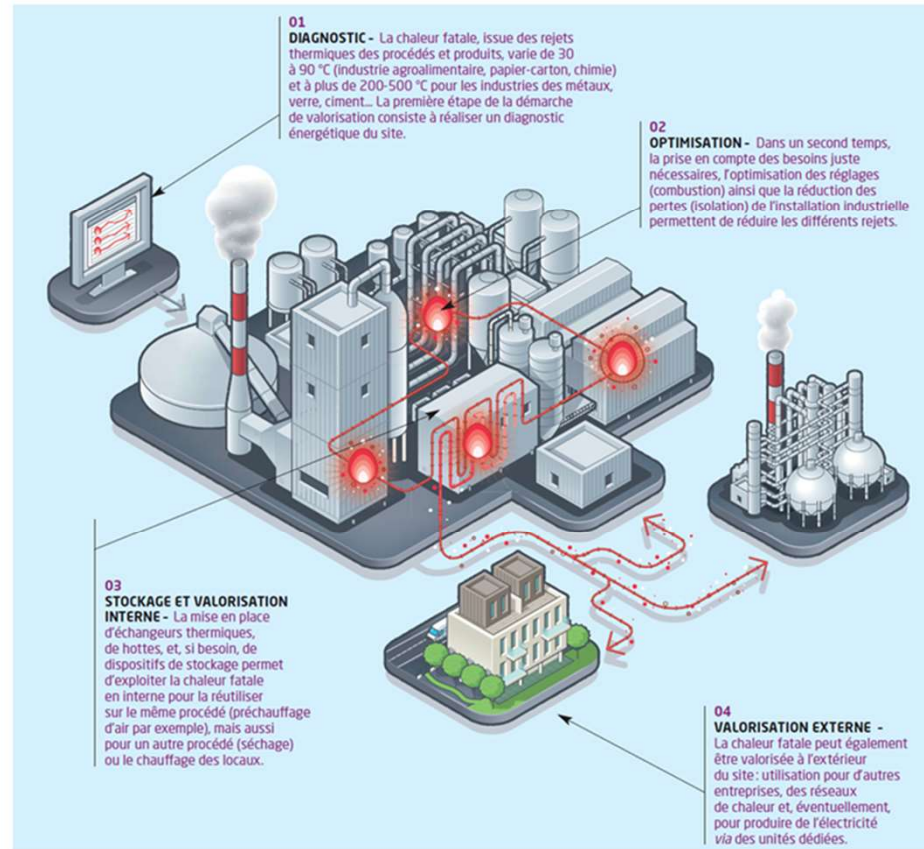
01
DIAGNOSTIC - La chaleur fatale, issue des rejets thermiques des procédés et produits, varie de 30 à 90 °C (industrie agroalimentaire, papier-carton, chimie) et à plus de 200-500 °C pour les industries des métaux, verre, ciment… La première étape de la démarche de valorisation consiste à réaliser un diagnostic énergétique du site.

02
OPTIMISATION - Dans un second temps, la prise en compte des besoins juste nécessaires, l'optimisation des réglages (combustion) ainsi que la réduction des pertes (isolation) de l'installation industrielle permettent de réduire les différents rejets.

03
STOCKAGE ET VALORISATION INTERNE - La mise en place d'échangeurs thermiques, de hottes, et, si besoin, de dispositifs de stockage permet d'exploiter la chaleur fatale en interne pour la réutiliser sur le même procédé (préchauffage d'air par exemple), mais aussi pour un autre procédé (séchage) ou le chauffage des locaux.

04
VALORISATION EXTERNE - La chaleur fatale peut également être valorisée à l'extérieur du site : utilisation pour d'autres entreprises, des réseaux de chaleur et, éventuellement, pour produire de l'électricité via des unités dédiées.